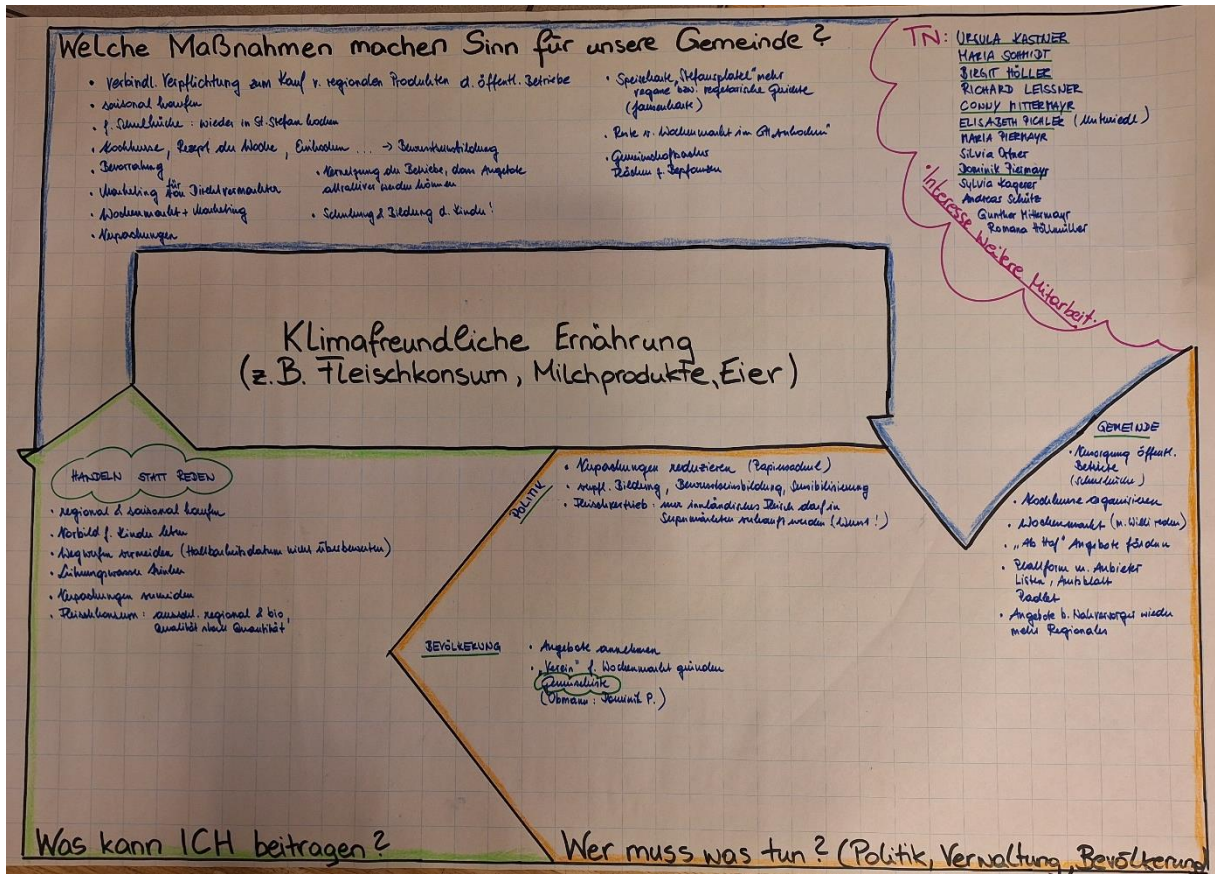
Welche Maßnahmen machen Sinn für unsere Gemeinde?

- Verbindl. Verpflichtung zum Kauf v. regionalen Produkten d. öffentl. Betriebe
- saisonal kaufen
- f. Schulküche: wieder in St. Stefan kochen
- Kochkurse, Rezept der Woche, Einkochen ... → Bewusstseinsbildung
- Bevorratung
- Marketing für Direktvermarkter
- Wochenmarkt + Marketing
- Verpackungen

- Vernetzung der Betriebe, dann Angebote attraktiver machen können
- Schulung & Bildung d. Kinder!

- Speisekarte „Stefansplatzl" mehr vegane bzw. vegetarische Gerichte (Gemeinschaft)
- Ruhe v. Wochenmarkt im Gt. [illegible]
- Gemeinschaftsacker Beeten f. Kartoffeln

TN: URSULA KASTNER
MARIA SCHMIDT
BIRGIT HÖLLER
RICHARD LEISSNER
CONNY MITTERMAYR
ELISABETH PICHLER (Unterriedl)
MARIA PIERMAYR
Silvia Ofner
Dominik Piermayr
Sylvia Kagerer
Andreas Schütz
Gunther Mittermayr
Romana Höllmüller

*Interesse weitere Mitarbeit.

Klimafreundliche Ernährung
(z.B. Fleischkonsum, Milchprodukte, Eier)

HANDELN STATT REDEN

- regional & saisonal kaufen
- Vorbild f. Kinder leben
- Wegwerfen vermeiden (Haltbarkeitsdatum nicht überbewerten)
- Lebensmittel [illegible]
- Verpackungen vermeiden
- Fleischkonsum: reduz. regional & bio, Qualität statt Quantität!

POLITIK
- Verpackungen reduzieren (Papiersackerl)
- verpfl. Bildung, Bewusstseinsbildung, Sensibilisierung
- Fleischvertrieb: nur inländisches Fleisch darf in Supermärkten verkauft werden (Wunsch!)

BEVÖLKERUNG
- Angebote annehmen
- „Verein" f. Wochenmarkt gründen
Gemeinschaft
(Obmann: Dominik P.)

GEMEINDE
- Verpflichtung öffentl. Betriebe (Schulküche)
- Kochkurse organisieren
- Wochenmarkt (m. Willi reden)
- „Ab Hof" Angebote fördern
- Plattform m. Anbieter Liste, Amtsblatt Padlet
- Angebote b. Nahversorger wieder mehr Regionales

Was kann ICH beitragen?

Wer muss was tun? (Politik, Verwaltung, Bevölkerung)